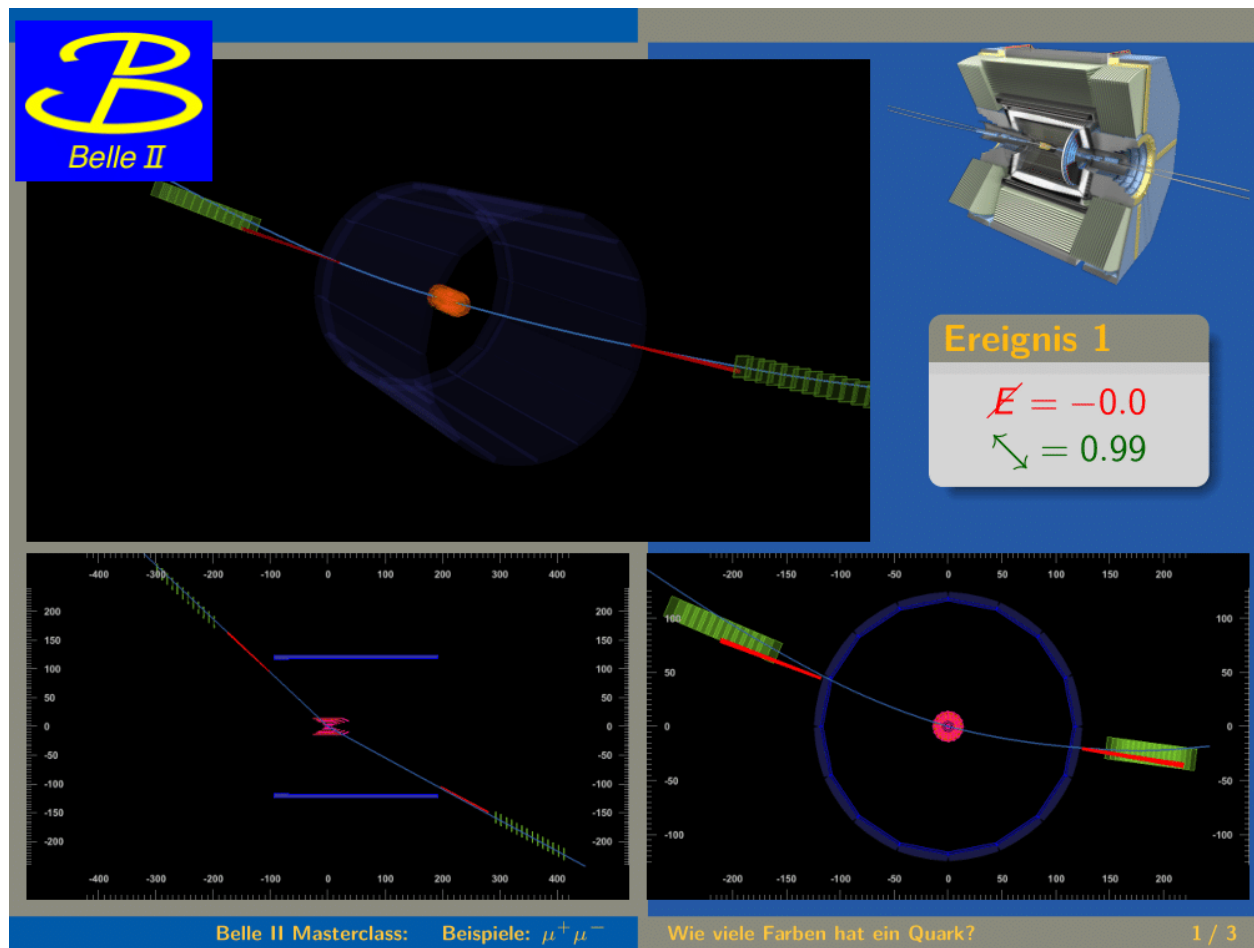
Belle II

Ereignis 1

$\not{E} = -0.0$

$\leftrightarrow = 0.99$

-400 -300 -200 -100 0 100 200 300 400

200 150 100 50 0 -50 -100 -150 -200

200 150 100 50 0 -50 -100 -150 -200

-400 -300 -200 -100 0 100 200 300 400

-200 -150 -100 -50 0 50 100 150 200

100 50 0 -50 -100

100 50 0 -50 -100

-200 -150 -100 -50 0 50 100 150 200

Belle II Masterclass: Beispiele: $\mu^+\mu^-$ Wie viele Farben hat ein Quark? 1 / 3